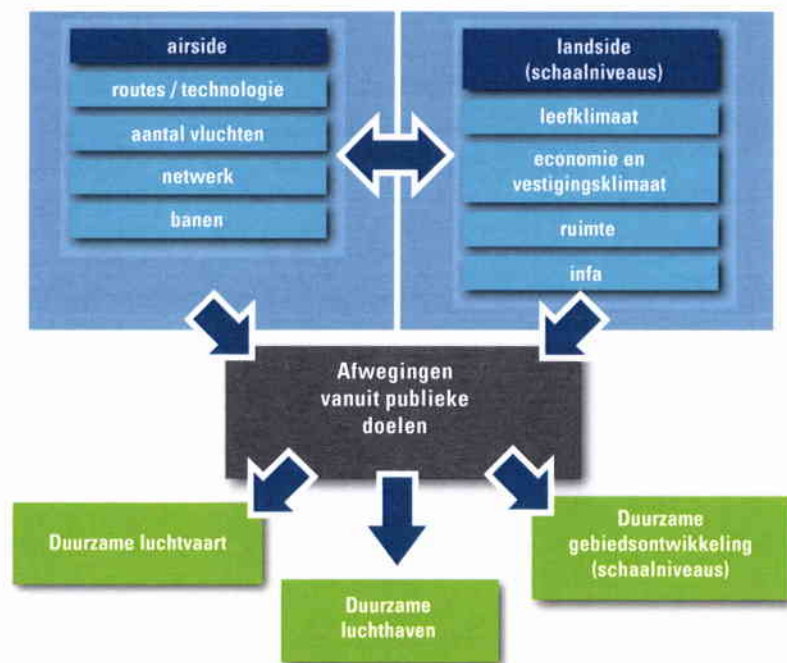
airside

routes / technologie

aantal vluchten

netwerk

banen

landside (schaalniveaus)

leefklimaat

economie en vestigingsklimaat

ruimte

infa

Afwegingen vanuit publieke doelen

Duurzame luchtvaart

Duurzame luchthaven

Duurzame gebiedsontwikkeling (schaalniveaus)